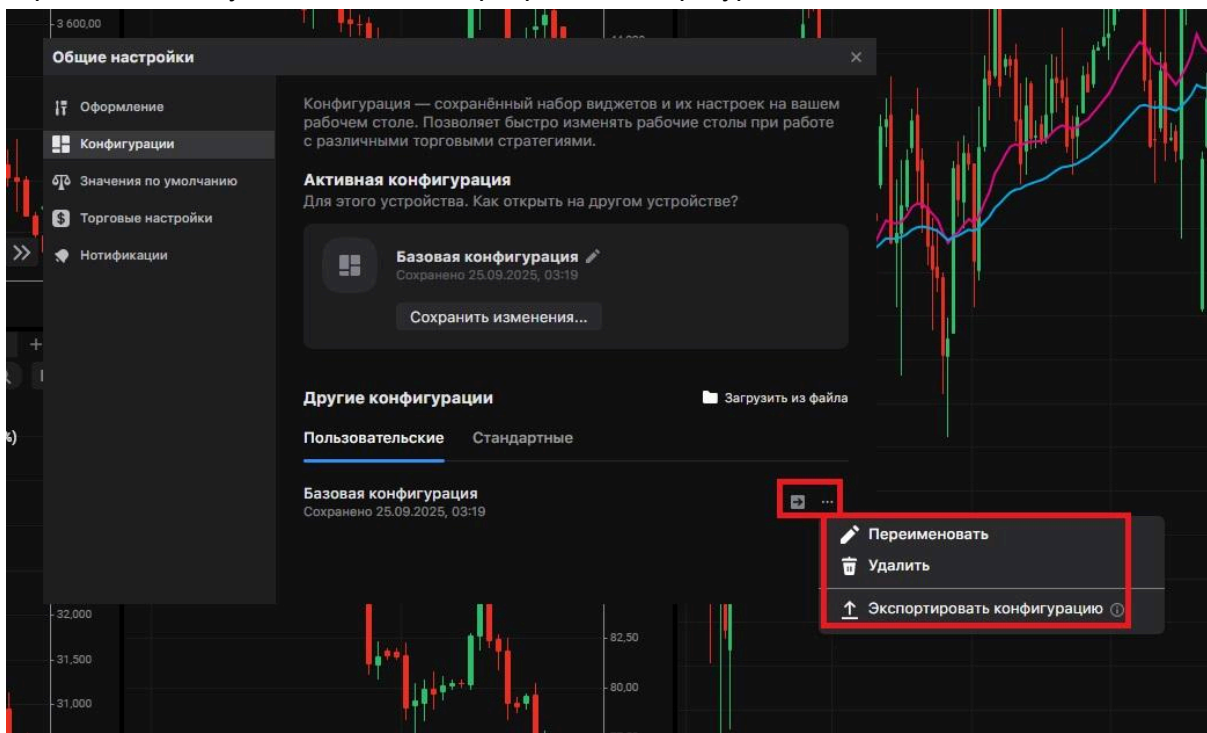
3 600,00

Общие настройки

Оформление
Конфигурации
Значения по умолчанию
Торговые настройки
Нотификации

Конфигурация — сохранённый набор виджетов и их настроек на вашем рабочем столе. Позволяет быстро изменять рабочие столы при работе с различными торговыми стратегиями.

Активная конфигурация
Для этого устройства. Как открыть на другом устройстве?

Базовая конфигурация
Сохранено 25.09.2025, 03:19
Сохранить изменения...

Другие конфигурации
Загрузить из файла

Пользовательские Стандартные

Базовая конфигурация
Сохранено 25.09.2025, 03:19

Переименовать
Удалить
Экспортировать конфигурацию

32,000
31,500
31,000
82,50
80,00